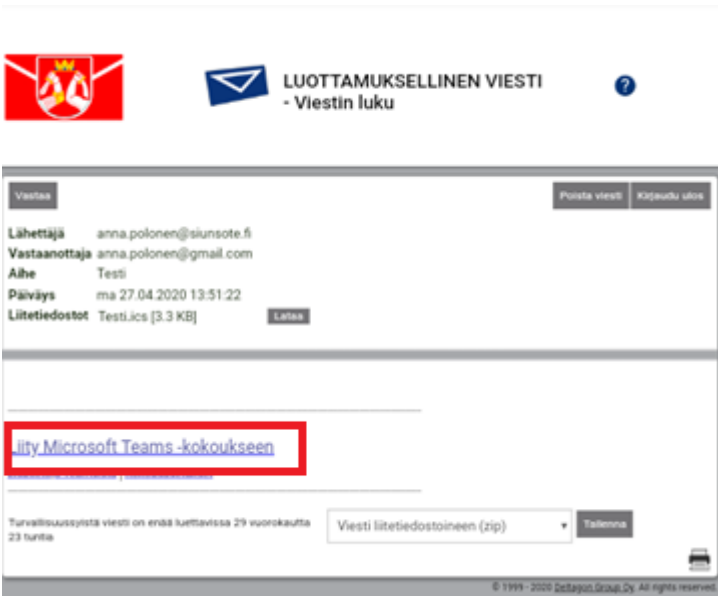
LUOTTAMUKSELLINEN VIESTI
- Viestin luku

?

Vastaa

Poista viesti Kirjaudu ulos

Lähettäjä anna.polonen@siunsote.fi
Vastaanottaja anna.polonen@gmail.com
Aihe Testi
Päiväys ma 27.04.2020 13:51:22
Liitetiedostot Testi.ics [3.3 KB] Lataa

Liity Microsoft Teams -kokoukseen

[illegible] | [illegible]

Turvallisuussyistä viesti on enää luettavissa 29 vuorokautta 23 tuntia

Viesti liitetiedostoineen (zip)

Tallenna

© 1999 - 2020 Deltagon Group Oy. All rights reserved